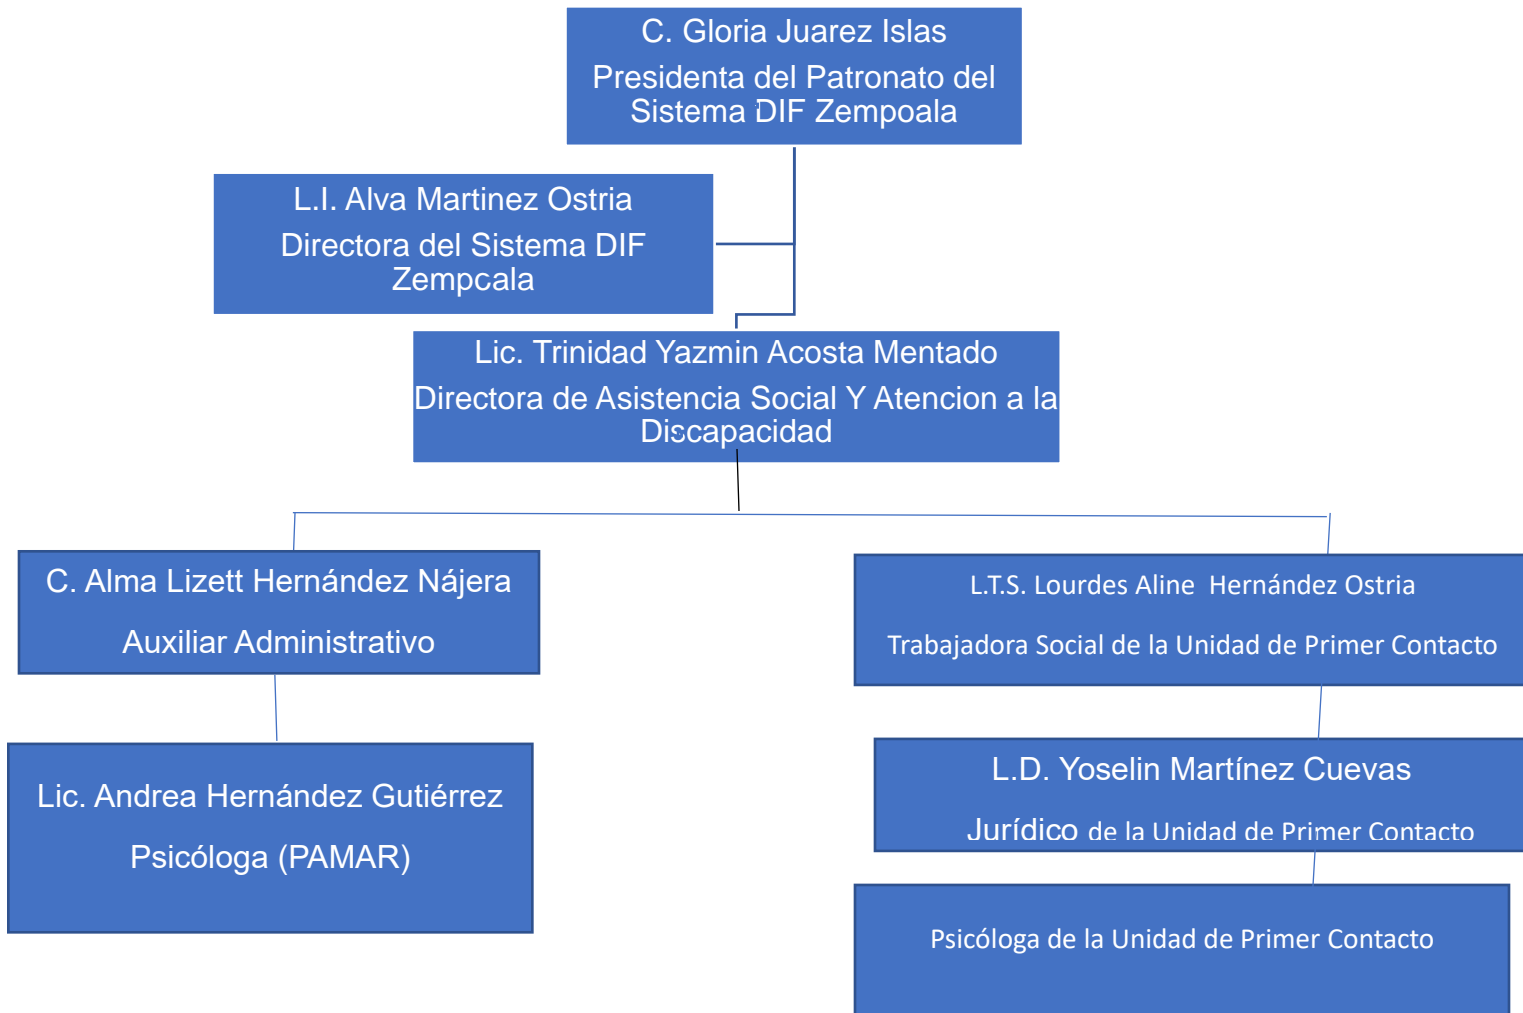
C. Gloria Juarez Islas

Presidenta del Patronato del Sistema DIF Zempoala

L.I. Alva Martinez Ostria

Directora del Sistema DIF Zempcala

Lic. Trinidad Yazmin Acosta Mentado

Directora de Asistencia Social Y Atencion a la Discapacidad

C. Alma Lizett Hernández Nájera

Auxiliar Administrativo

L.T.S. Lourdes Aline Hernández Ostria

Trabajadora Social de la Unidad de Primer Contacto

Lic. Andrea Hernández Gutiérrez

Psicóloga (PAMAR)

L.D. Yoselin Martínez Cuevas

Jurídico de la Unidad de Primer Contacto

Psicóloga de la Unidad de Primer Contacto